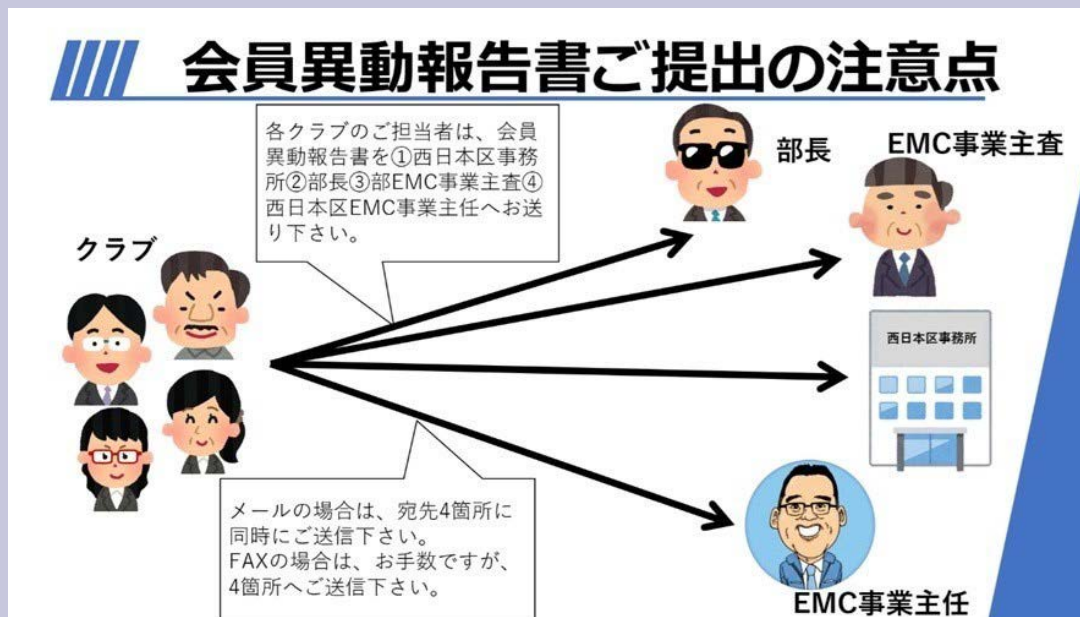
会員異動報告書ご提出の注意点

各クラブのご担当者は、会員異動報告書を①西日本区事務所②部長③部EMC事業主査④西日本区EMC事業主任へお送り下さい。

部長

EMC事業主査

クラブ

西日本区事務所

メールの場合は、宛先4箇所に同時にご送信下さい。
FAXの場合は、お手数ですが、4箇所へご送信下さい。

EMC事業主任